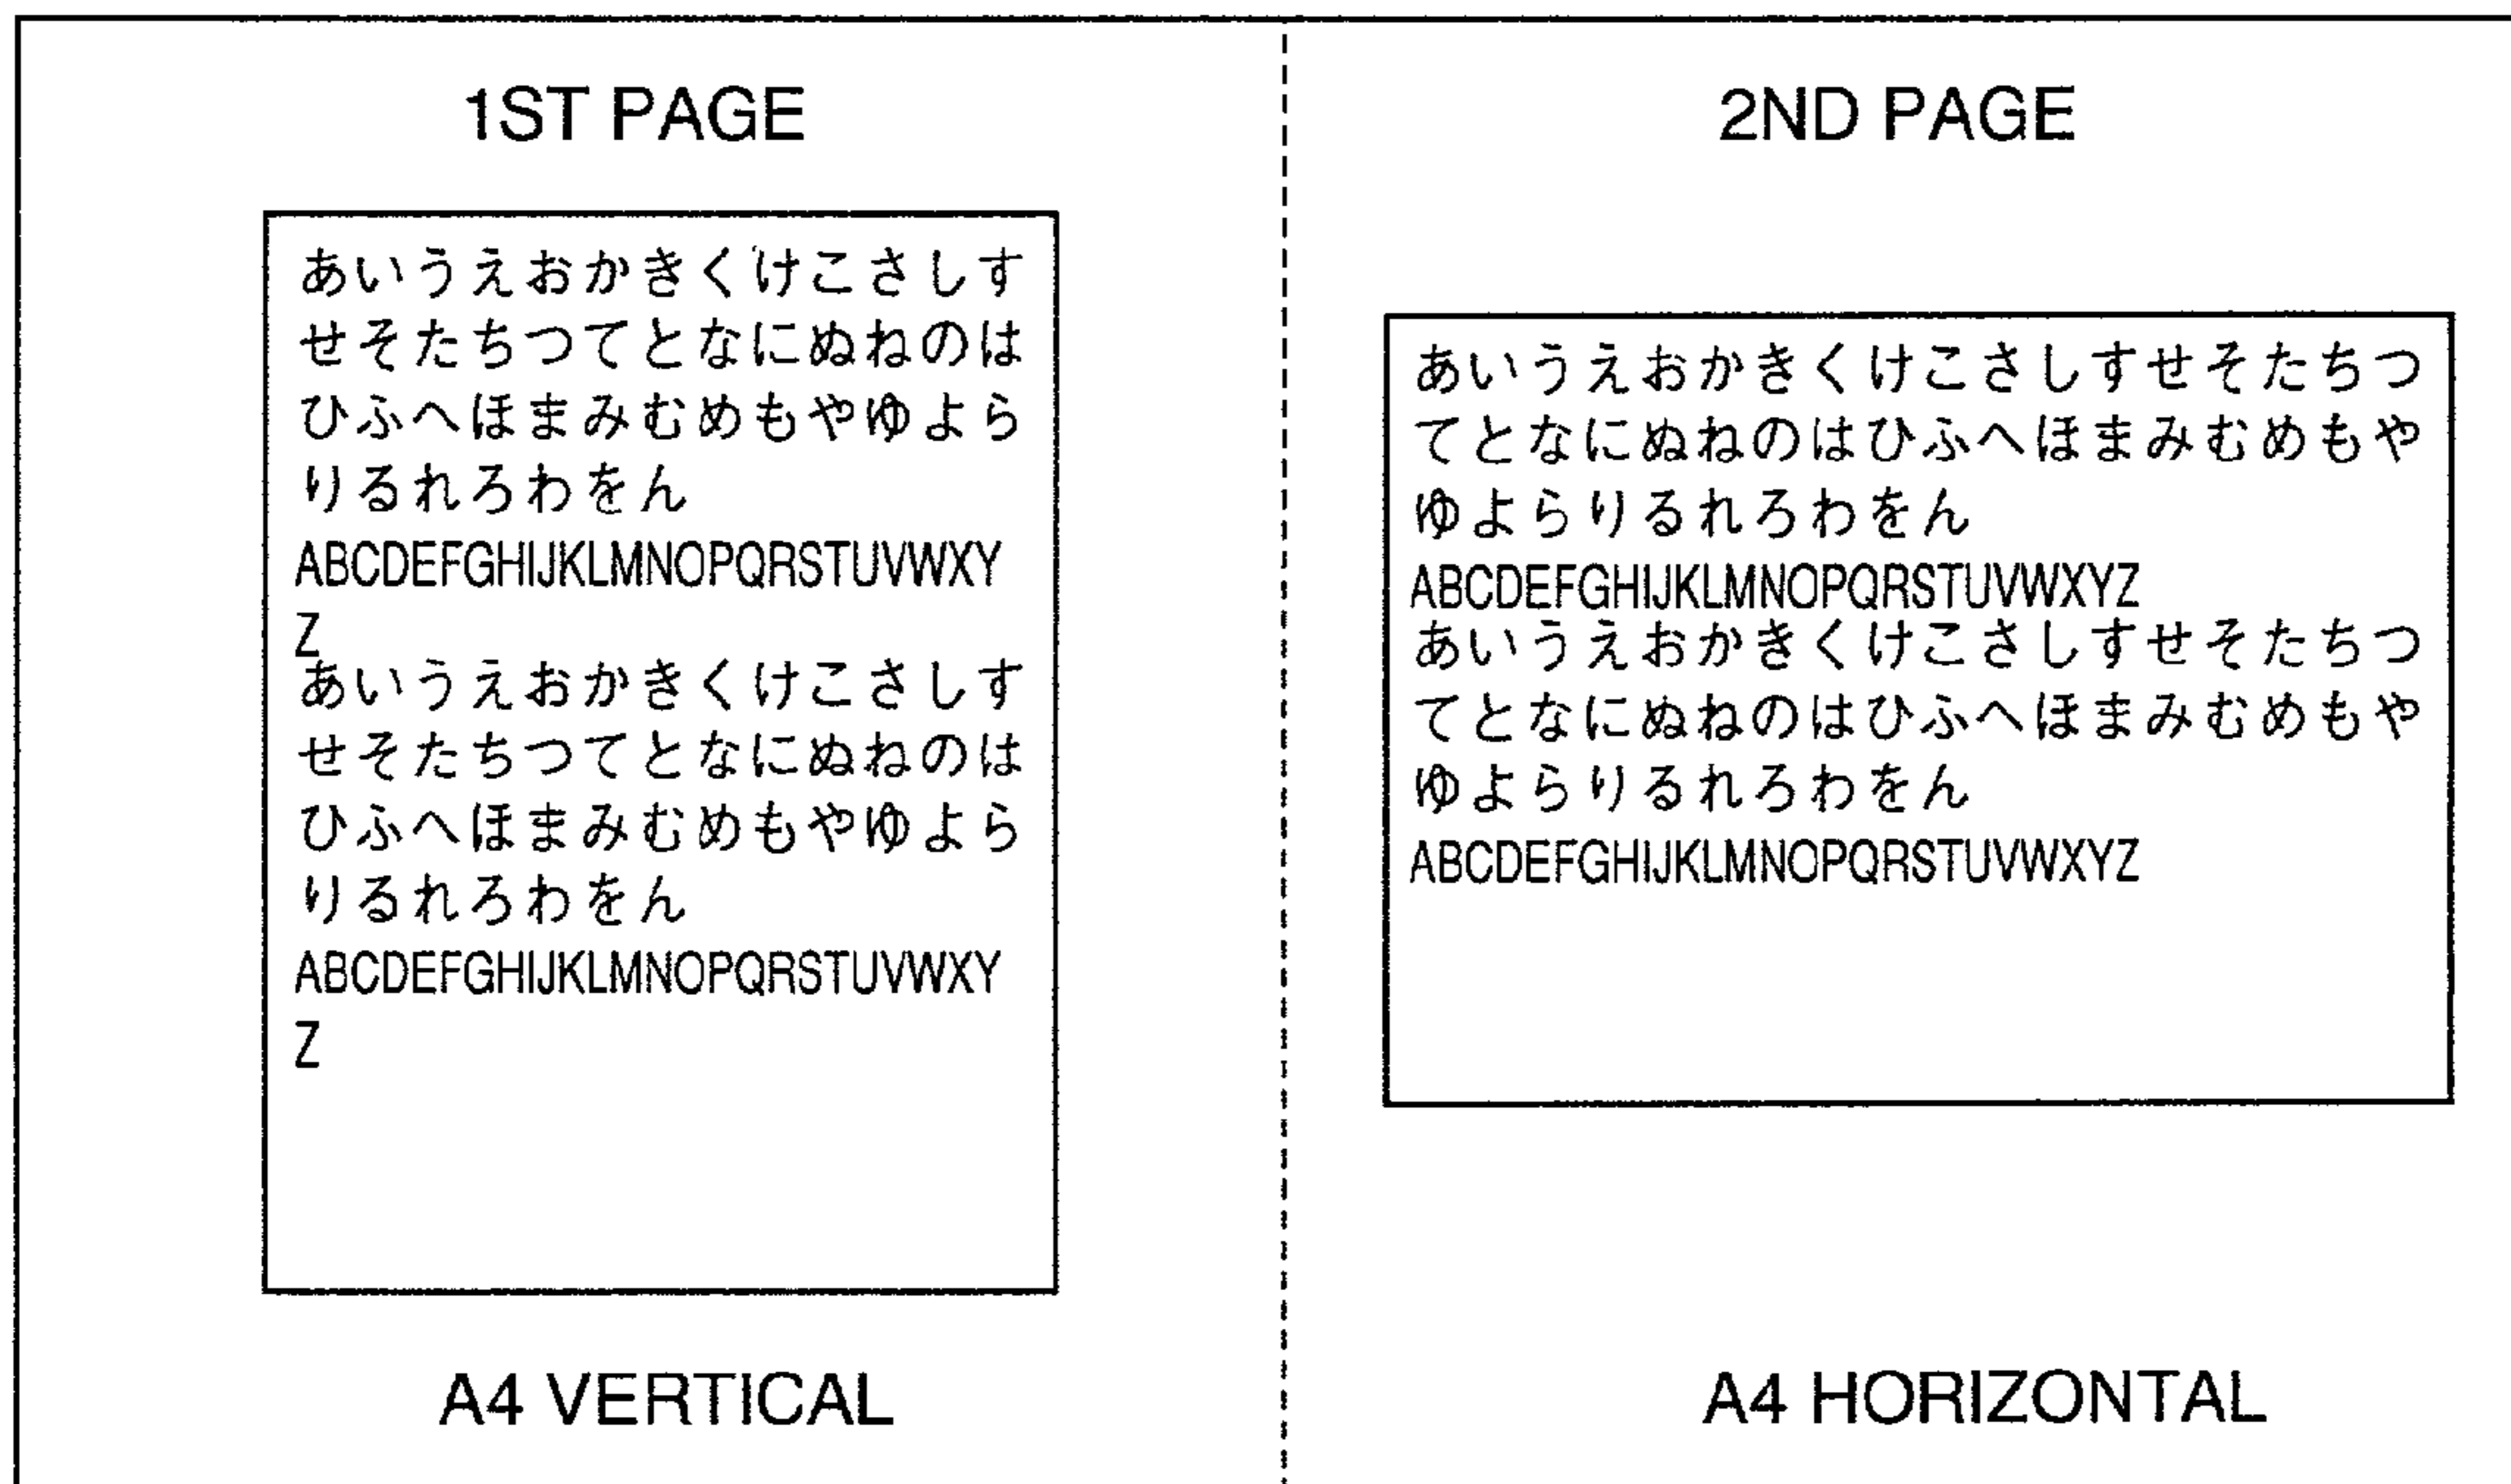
1ST PAGE

あいうえおかきくけこさしすせそたちつてとなにぬねのはひふへほまみむめもやゆよらりるれろわをん
ABCDEFGHIJKLMNOPQRSTUVWXYZ
あいうえおかきくけこさしすせそたちつてとなにぬねのはひふへほまみむめもやゆよらりるれろわをん
ABCDEFGHIJKLMNOPQRSTUVWXYZ

A4 VERTICAL

2ND PAGE

あいうえおかきくけこさしすせそたちつてとなにぬねのはひふへほまみむめもやゆよらりるれろわをん
ABCDEFGHIJKLMNOPQRSTUVWXYZ
あいうえおかきくけこさしすせそたちつてとなにぬねのはひふへほまみむめもやゆよらりるれろわをん
ABCDEFGHIJKLMNOPQRSTUVWXYZ

A4 HORIZONTAL